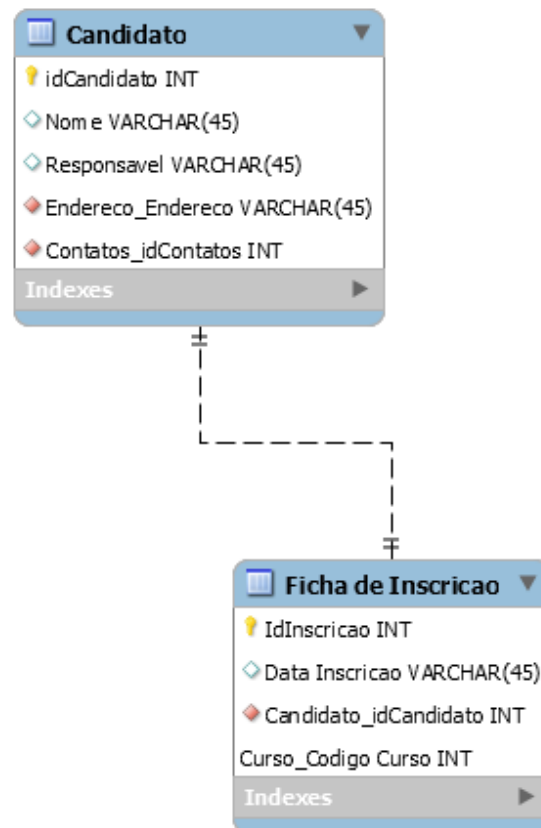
Candidato

idCandidato INT

Nome VARCHAR(45)

Responsavel VARCHAR(45)

Endereco_Endereco VARCHAR(45)

Contatos_idContatos INT

Indexes

Ficha de Inscricao

IdInscricao INT

Data Inscricao VARCHAR(45)

Candidato_idCandidato INT

Curso_Codigo Curso INT

Indexes